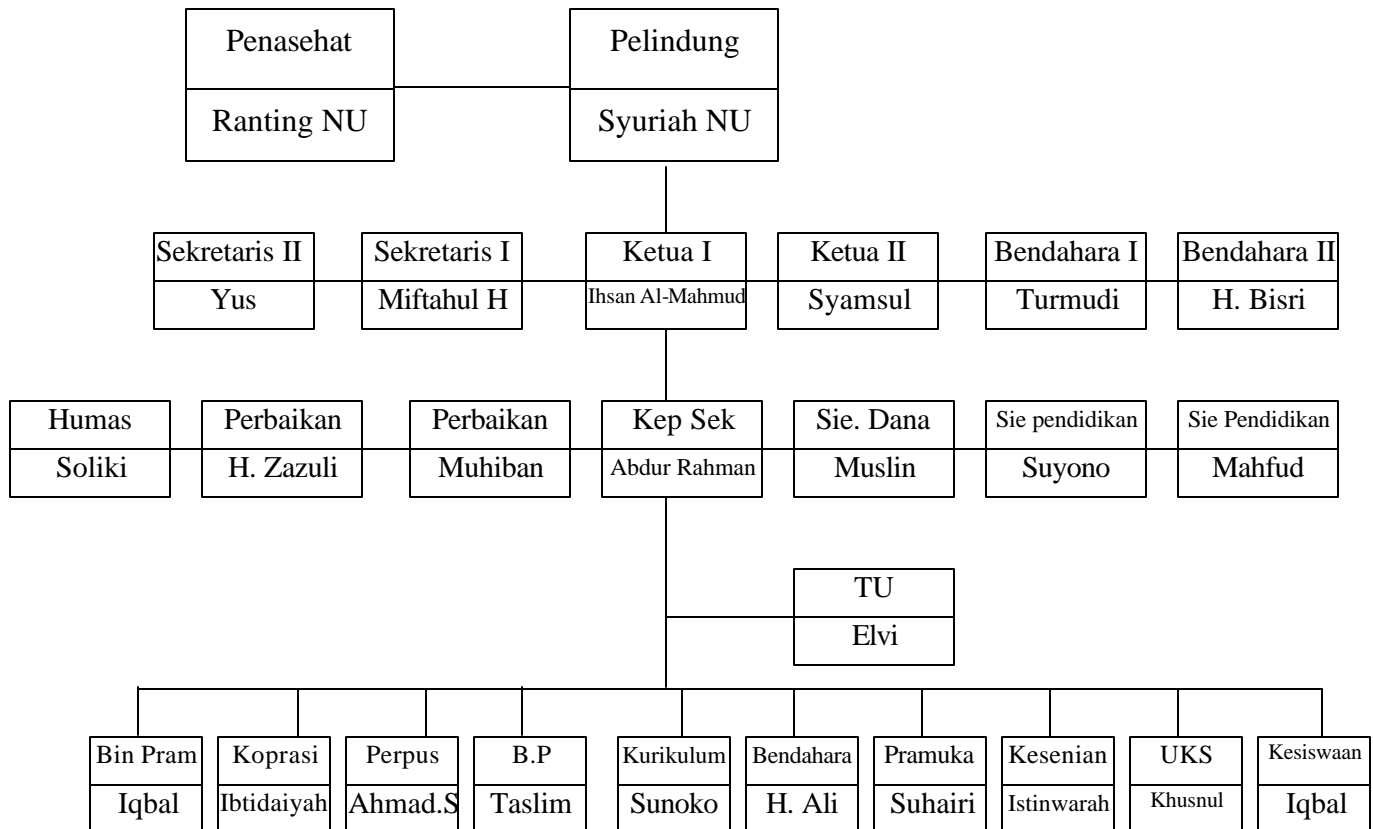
Penasehat
Ranting NU

Pelindung
Syuriah NU

Sekretaris II
Yus

Sekretaris I
Miftahul H

Ketua I
Ihsan Al-Mahmud

Ketua II
Syamsul

Bendahara I
Turmudi

Bendahara II
H. Bisri

Humas
Soliki

Perbaikan
H. Zazuli

Perbaikan
Muhiban

Kep Sek
Abdur Rahman

Sie. Dana
Muslin

Sie pendidikan
Suyono

Sie Pendidikan
Mahfud

TU
Elvi

Bin Pram
Iqbal

Koprasi
Ibtidaiyah

Perpus
Ahmad.S

B.P
Taslim

Kurikulum
Sunoko

Bendahara
H. Ali

Pramuka
Suhairi

Kesenian
Istinwarah

UKS
Khusnul

Kesiswaan
Iqbal